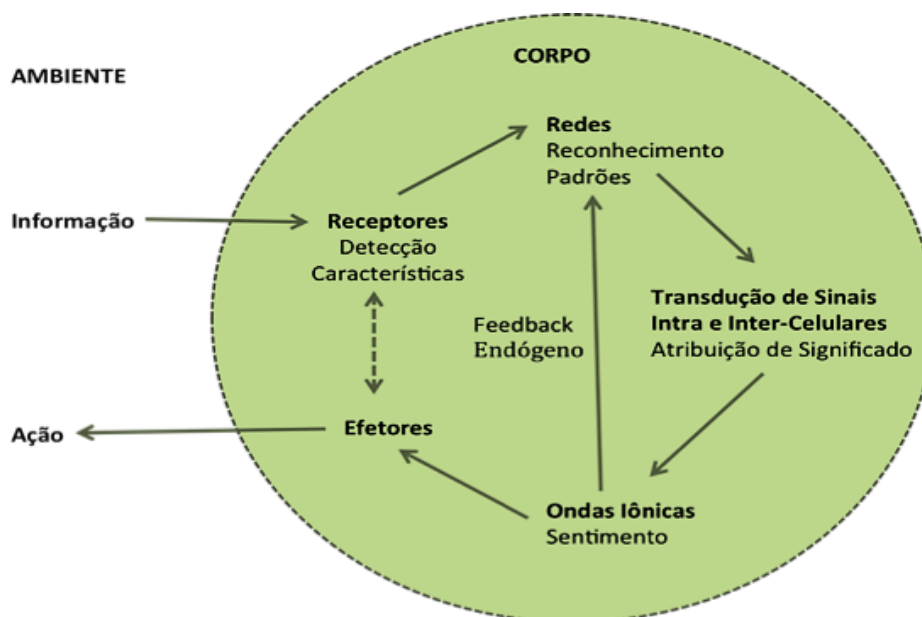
AMBIENTE

CORPO

Redes
Reconhecimento
Padrões

Informação

Receptores
Detecção
Características

Transdução de Sinais
Intra e Inter-Celulares
Atribuição de Significado

Feedback
Endógeno

Ação

Efetores

Ondas Iônicas
Sentimento